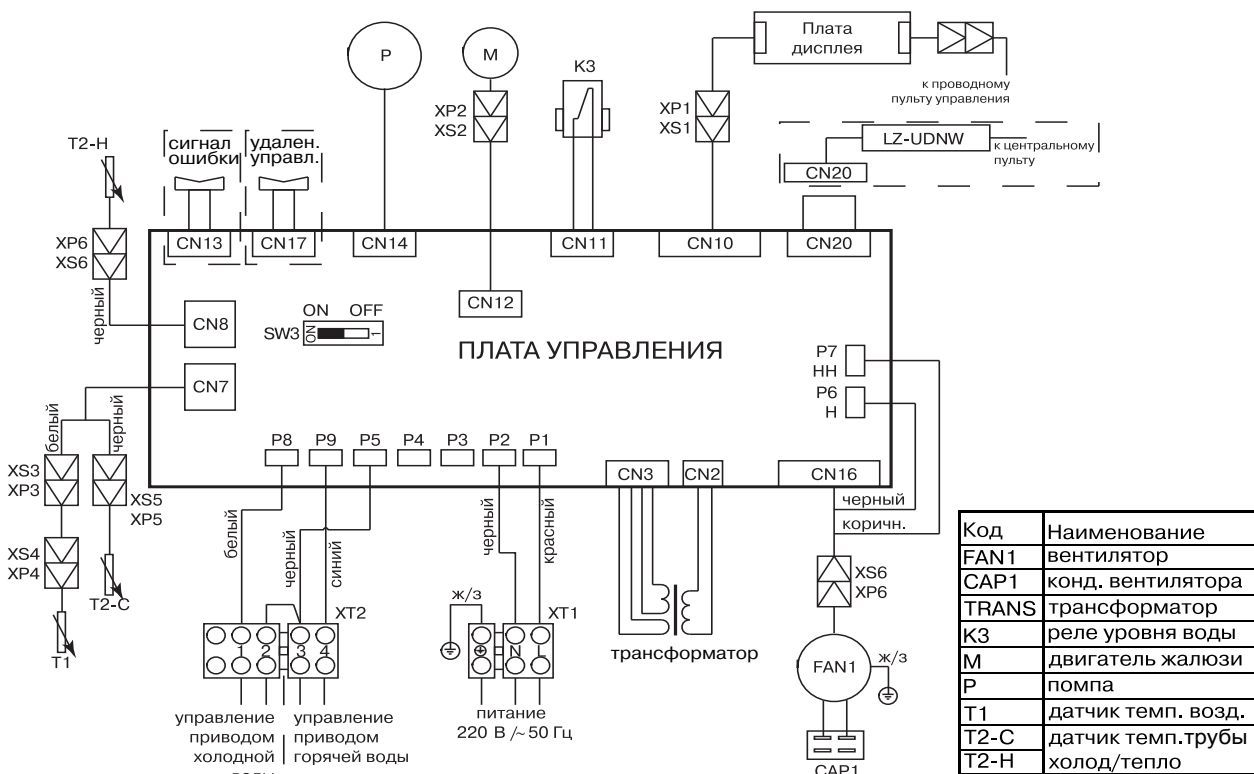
P
M
K3
Плата дисплея
к проводному пульту управления
XP2
XS2
XP1
XS1
LZ-UDNW
к центральному пульту
CN20
T2-H
сигнал ошибки
удален. управл.
XP6
XS6
CN13
CN17
CN14
CN11
CN10
CN20
CN12
черный
CN8
ON OFF
SW3
ПЛАТА УПРАВЛЕНИЯ
P7
HH
CN7
P6
H
белый
черный
P8
P9
P5
P4
P3
P2
P1
CN3
CN2
CN16
XS3
XP3
XS5
XP5
белый
черный
синий
черный
красный
черный
коричн.
XS4
XP4
T2-C
T1
XT2
1 2 3 4
ж/з
XT1
N L
трансформатор
XS6
XP6
FAN1
ж/з
управление приводом холодной
управление приводом горячей воды
питание 220 В /~ 50 Гц
CAP1

| Код | Наименование |
|---|---|
| FAN1 | вентилятор |
| CAP1 | конд. вентилятора |
| TRANS | трансформатор |
| K3 | реле уровня воды |
| M | двигатель жалюзи |
| P | помпа |
| T1 | датчик темп. возд. |
| T2-C | датчик темп.трубы |
| T2-H | холод/тепло |